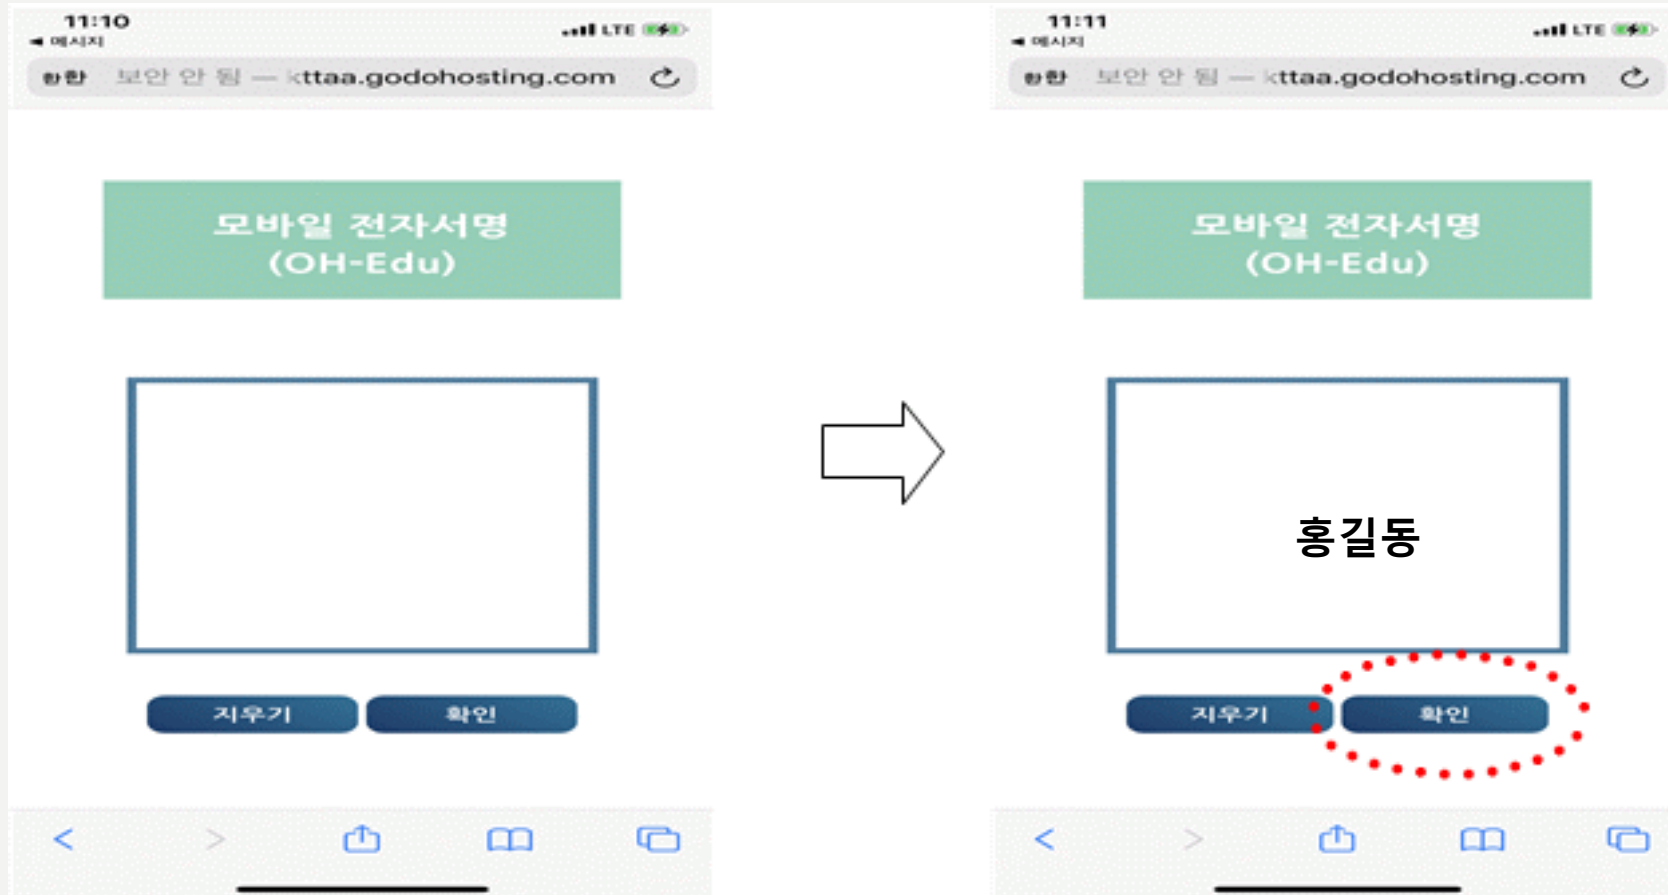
11:10
◀ 메시지
LTE
화면 보안 안 됨 — kttaa.godohosting.com

모바일 전자서명
(OH-Edu)

지우기
확인

11:11
◀ 메시지
LTE
화면 보안 안 됨 — kttaa.godohosting.com

모바일 전자서명
(OH-Edu)

홍길동

지우기
확인